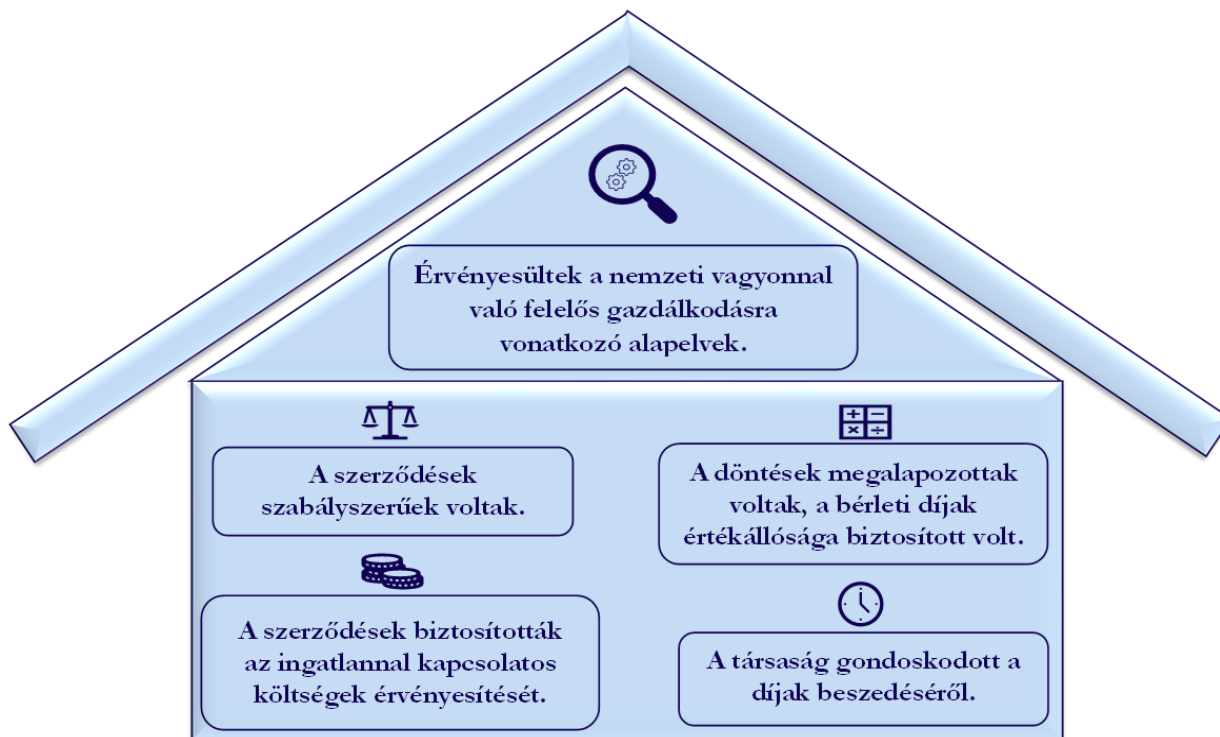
Érvényesültek a nemzeti vagyonnal való felelős gazdálkodásra vonatkozó alapelvek.

A szerződések szabályszerűek voltak.

A döntések megalapozottak voltak, a bérleti díjak értékállósága biztosított volt.

A szerződések biztosították az ingatlannal kapcsolatos költségek érvényesítését.

A társaság gondoskodott a díjak beszedéséről.